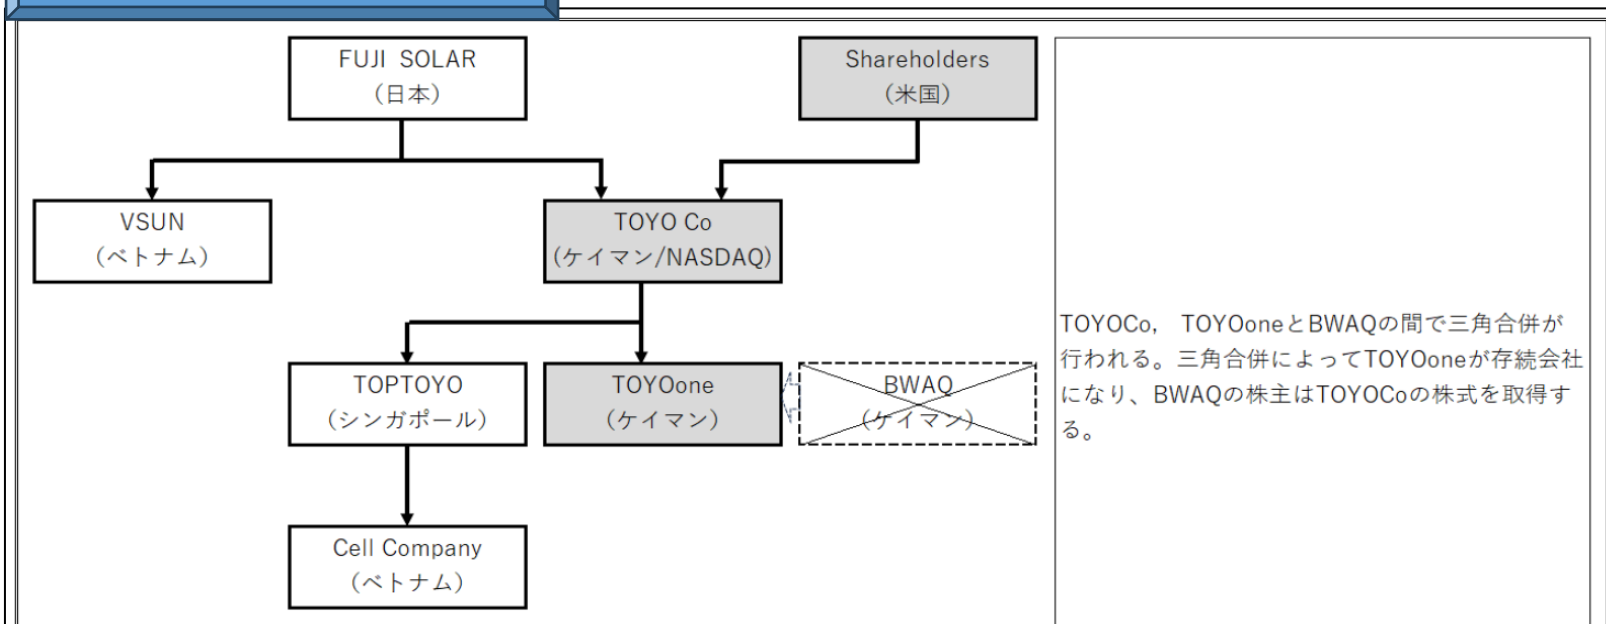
FUJI SOLAR
(日本)

Shareholders
(米国)

VSUN
(ベトナム)

TOYO Co
(ケイマン/NASDAQ)

TOPTOYO
(シンガポール)

TOYOone
(ケイマン)

BWAQ
(ケイマン)

Cell Company
(ベトナム)

TOYOCo, TOYOoneとBWAQの間で三角合併が行われる。三角合併によってTOYOoneが存続会社になり、BWAQの株主はTOYOCoの株式を取得する。